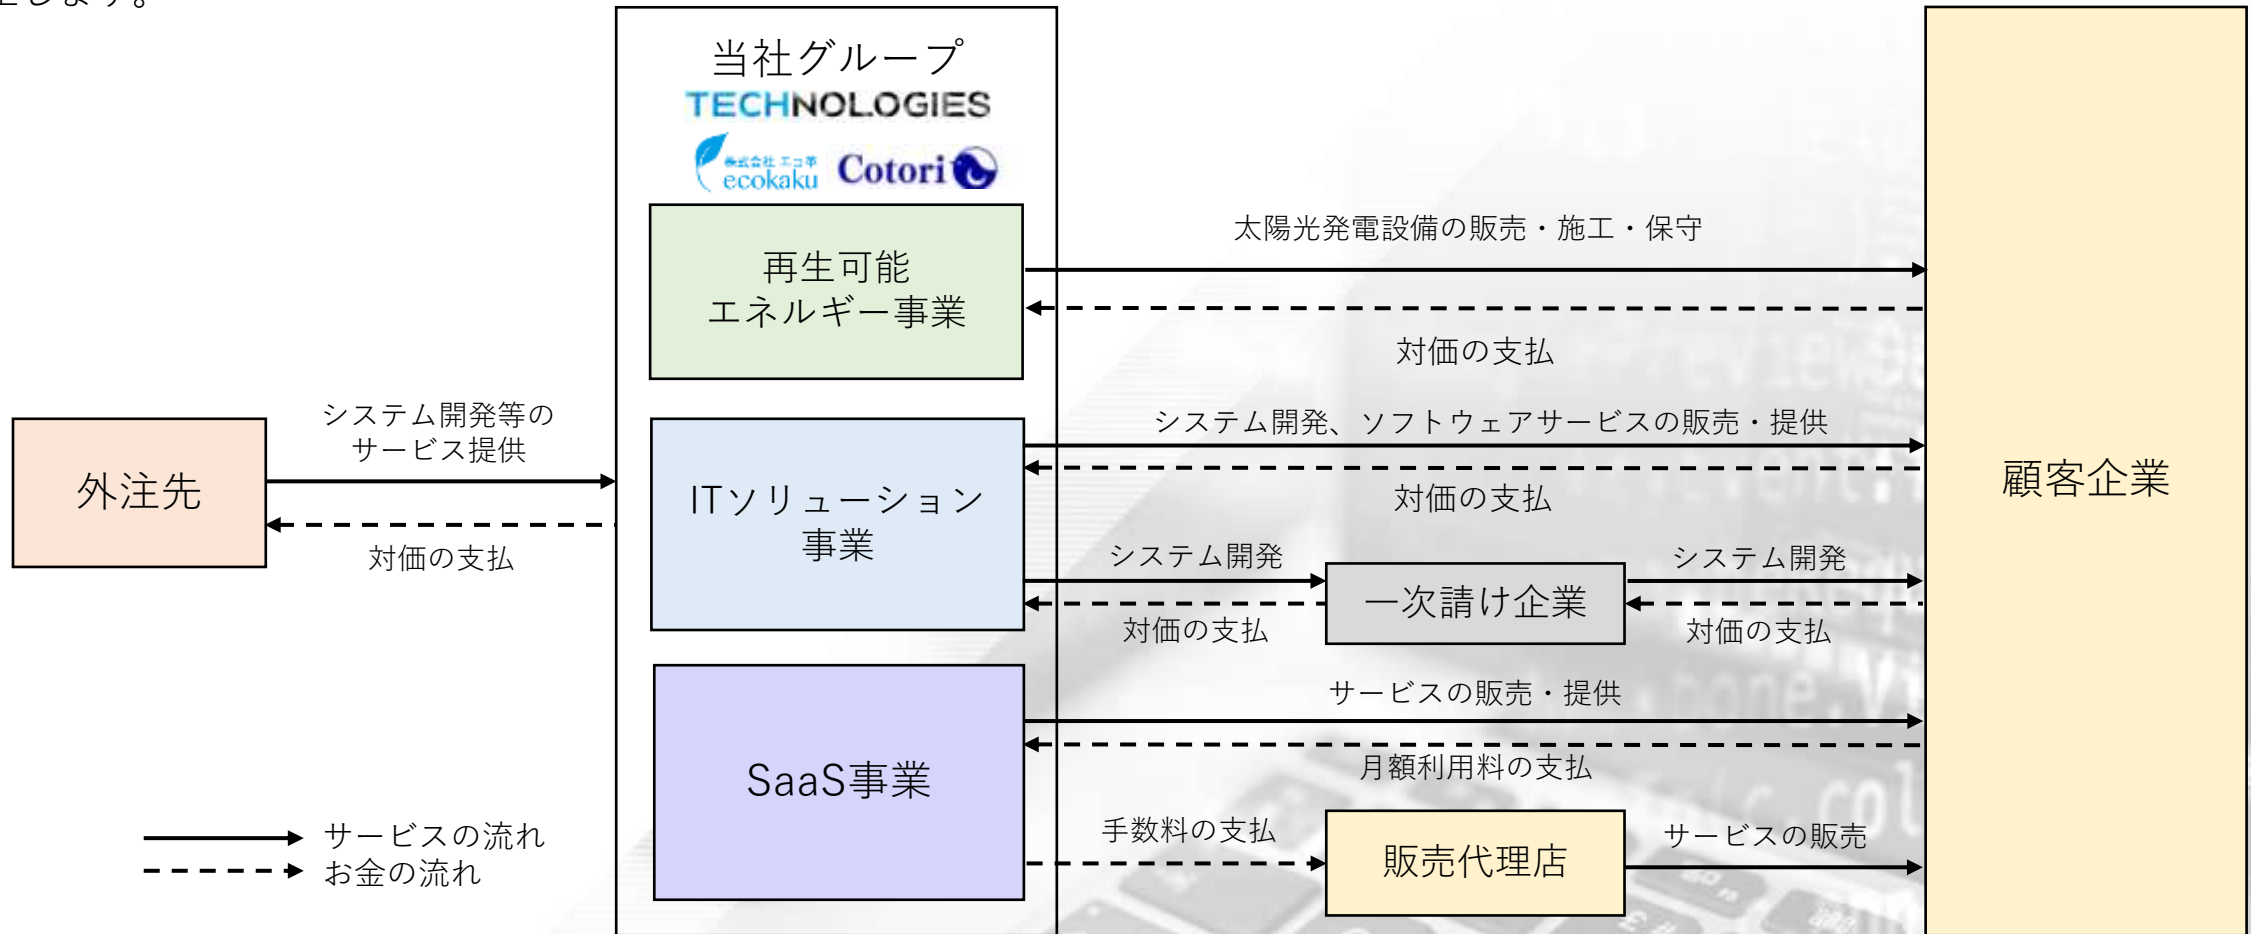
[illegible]とします。

当社グループ
TECHNOLOGIES
株式会社 エコ革
ecokaku
Cotori

再生可能エネルギー事業

太陽光発電設備の販売・施工・保守

対価の支払

外注先

システム開発等のサービス提供

対価の支払

ITソリューション事業

システム開発、ソフトウェアサービスの販売・提供

対価の支払

システム開発

一次請け企業

システム開発

対価の支払

対価の支払

顧客企業

SaaS事業

サービスの販売・提供

月額利用料の支払

手数料の支払

販売代理店

サービスの販売

サービスの流れ
お金の流れ